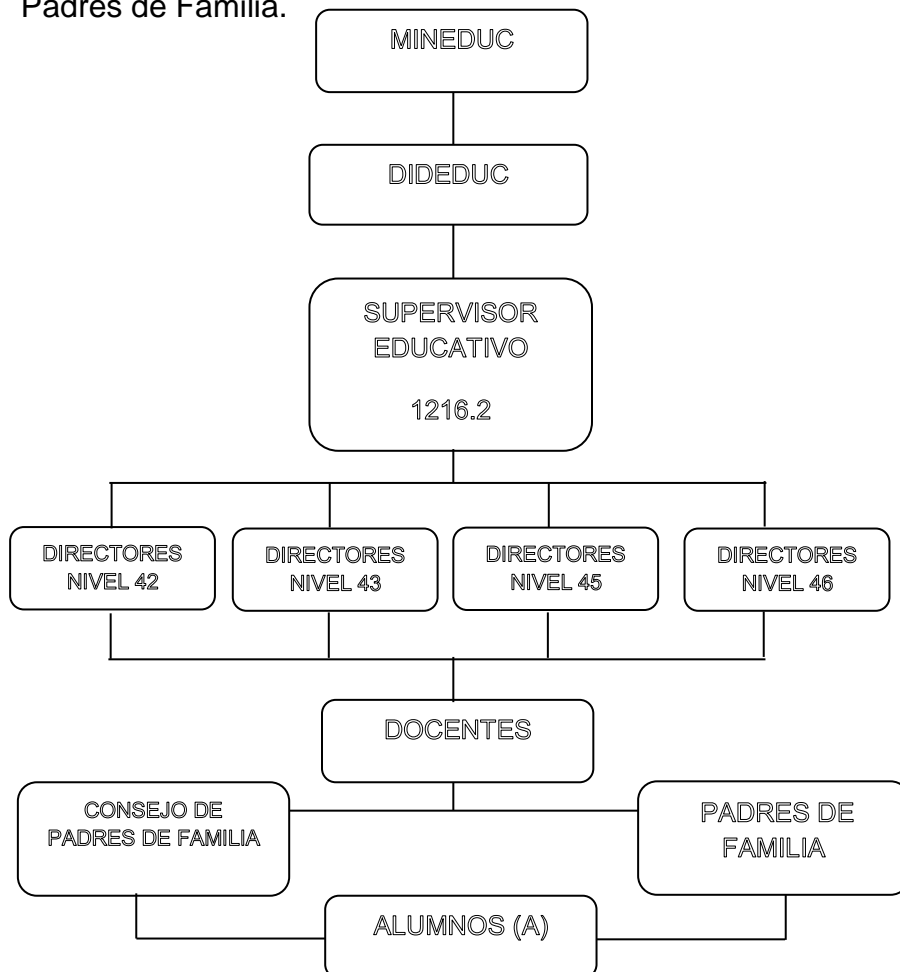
Padres de Familia.

MINEDUC

DIDEDUC

SUPERVISOR EDUCATIVO

1216.2

DIRECTORES NIVEL 42

DIRECTORES NIVEL 43

DIRECTORES NIVEL 45

DIRECTORES NIVEL 46

DOCENTES

CONSEJO DE PADRES DE FAMILIA

PADRES DE FAMILIA

ALUMNOS (A)